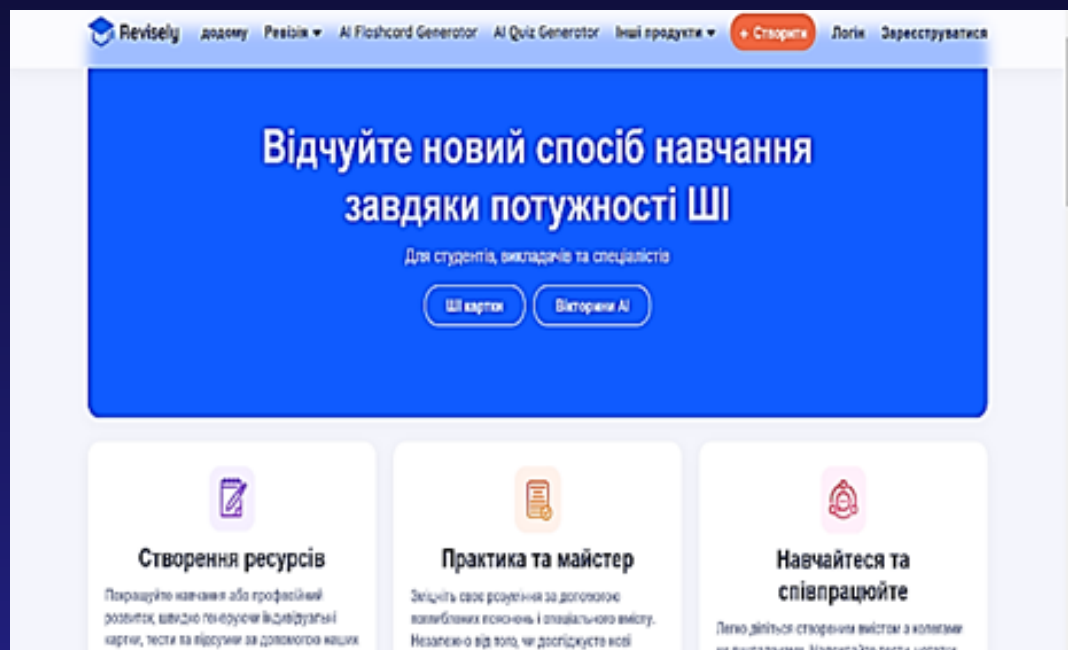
Revisely додому Ревізія ▾ AI Flashcard Generator AI Quiz Generator Інші продукти ▾ + Створити Логін Зареєструватися

Відчуйте новий спосіб навчання завдяки потужності ШІ

Для студентів, викладачів та спеціалістів

ШІ картки Вікторини AI

Створення ресурсів

Покращуйте навчання або професійний розвиток, швидко генеруючи індивідуальні картки, тести та підсумки за допомогою наших

Практика та майстер

Зміцніть своє розуміння за допомогою поглиблених пояснень і спеціального вмісту. Незалежно від того, чи досліджуєте нові

Навчайтеся та співпрацюйте

Легко діліться створеним вмістом з колегами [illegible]